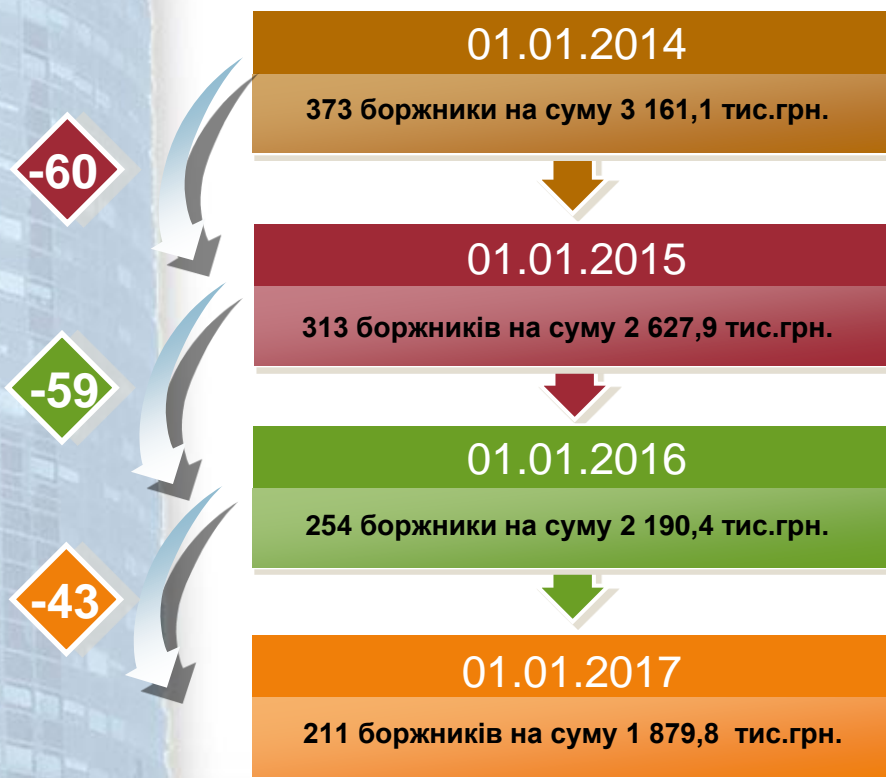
-60

-59

-43

01.01.2014

373 боржники на суму 3 161,1 тис.грн.

01.01.2015

313 боржників на суму 2 627,9 тис.грн.

01.01.2016

254 боржники на суму 2 190,4 тис.грн.

01.01.2017

211 боржників на суму 1 879,8 тис.грн.